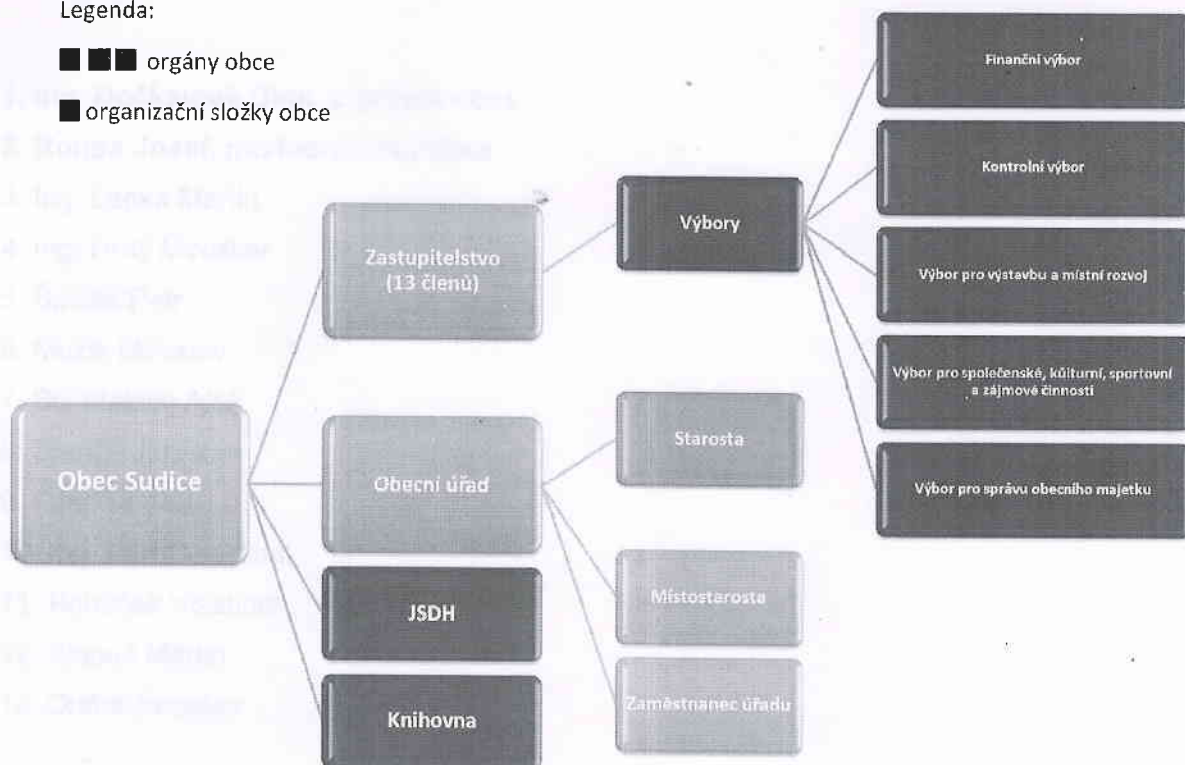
Legenda:

orgány obce

organizační složky obce

Obec Sudice

Zastupitelstvo (13 členů)

Obecní úřad

JSDH

Knihovna

Výbory

Starosta

Místostarosta

Zaměstnanec úřadu

Finanční výbor

Kontrolní výbor

Výbor pro výstavbu a místní rozvoj

Výbor pro společenské, kulturní, sportovní a zájmové činnosti

Výbor pro správu obecního majetku